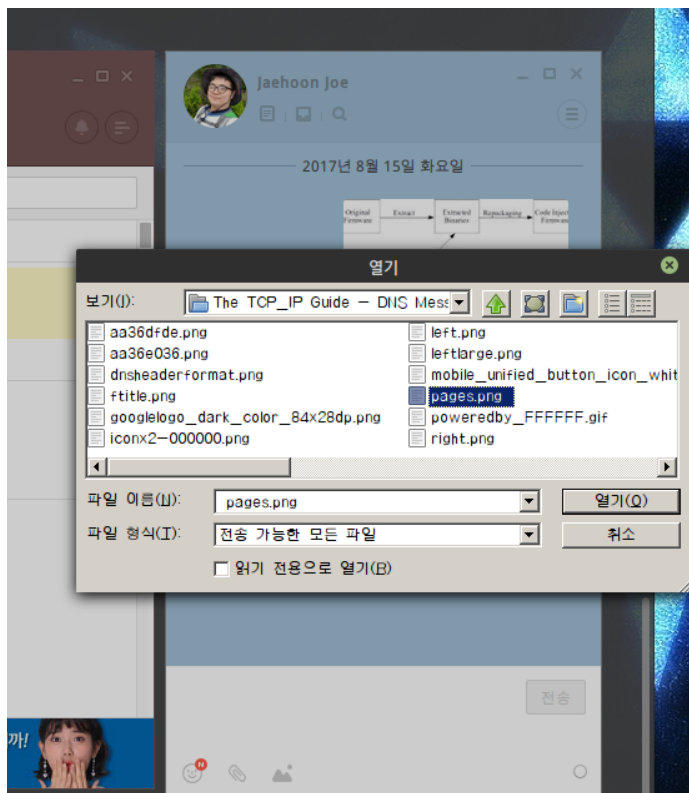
Jaehoon Joe

2017년 8월 15일 화요일

Original Firmware
Extract
Extracted Binaries
Repackaging
Code Injected Firmware

열기

보기(I): The TCP_IP Guide - DNS Mess

aa36dfde.png
aa36e036.png
dnsheaderformat.png
ftitle.png
googlelogo_dark_color_84x28dp.png
iconx2-000000.png
left.png
leftlarge.png
mobile_unified_button_icon_whit
pages.png
poweredby_FFFFFF.gif
right.png

파일 이름(N): pages.png
열기(O)
파일 형식(T): 전송 가능한 모든 파일
취소
읽기 전용으로 열기(R)

전송

까!

N